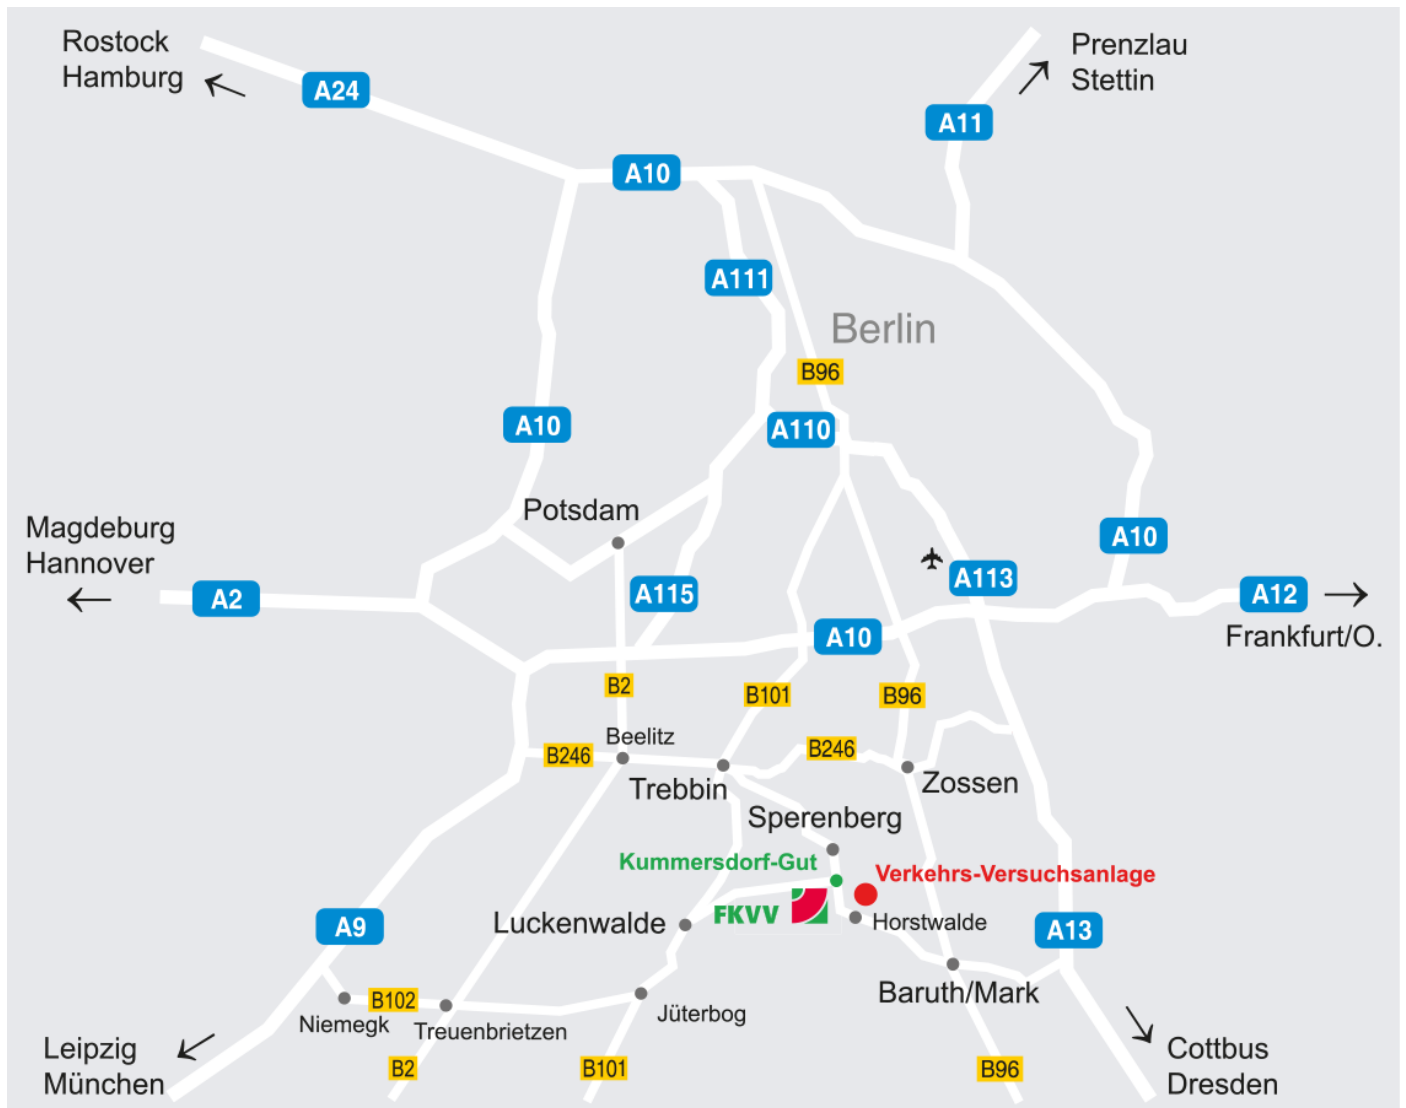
Rostock
Hamburg

A24

Prenzlau
Stettin

A11

A10

A111

Berlin

B96

A10

A110

Potsdam

Magdeburg
Hannover

A2

A115

A113

A10

A10

A12

Frankfurt/O.

B2

B101

B96

Beelitz

B246

B246

Trebbin

Zossen

Sperenberg

Kummersdorf-Gut

Verkehrs-Versuchsanlage

FKVV

Horstwalde

Luckenwalde

A9

A13

Baruth/Mark

B102

Niemegk

Treuenbrietzen

Jüterbog

Leipzig
München

B2

B101

B96

Cottbus
Dresden